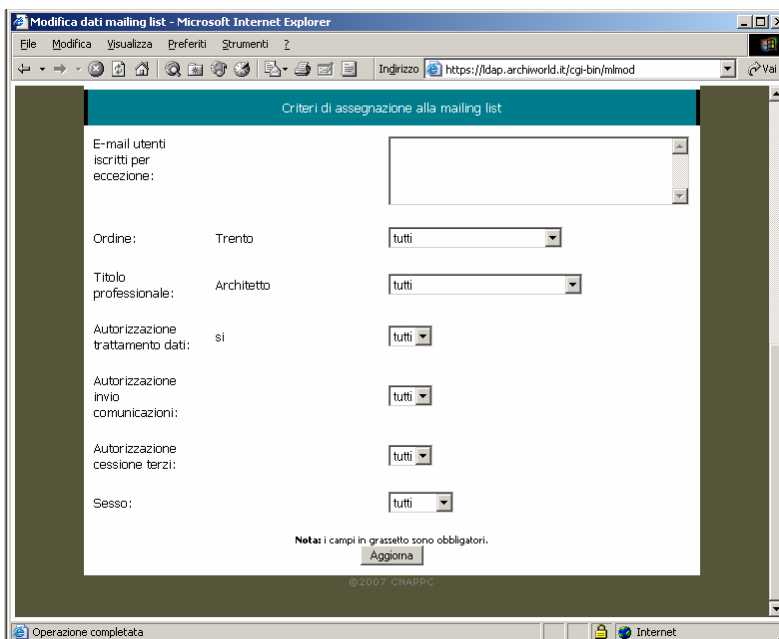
Modifica dati mailing list - Microsoft Internet Explorer

File Modifica Visualizza Preferiti Strumenti ?

Indirizzo https://ldap.archiworld.it/cgi-bin/mlmod

Vai

Criteri di assegnazione alla mailing list

E-mail utenti iscritti per eccezione:

Ordine: Trento tutti

Titolo professionale: Architetto tutti

Autorizzazione trattamento dati: si tutti

Autorizzazione invio comunicazioni: tutti

Autorizzazione cessione terzi: tutti

Sesso: tutti

**Nota:** i campi in grassetto sono obbligatori.

Aggiorna

©2007 CNAPPC

Operazione completata

Internet